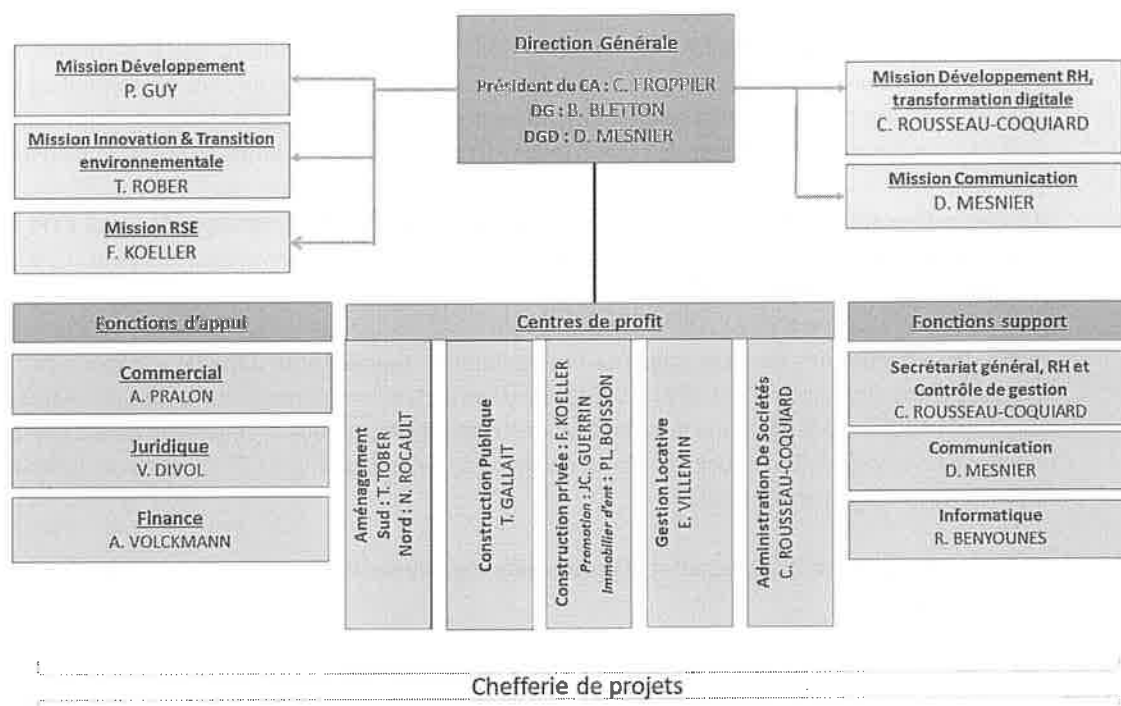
Direction Générale

Président du CA : C. FROPPIER
DG : B. BLETTON
DGD : D. MESNIER

Mission Développement
P. GUY

Mission Innovation & Transition environnementale
T. ROBER

Mission RSE
F. KOELLER

Mission Développement RH, transformation digitale
C. ROUSSEAU-COQUIARD

Mission Communication
D. MESNIER

Fonctions d'appui

Commercial
A. PRALON

Juridique
V. DIVOL

Finance
A. VOLCKMANN

Centres de profit

Aménagement
Sud : T. TOBER
Nord : N. ROCAULT

Construction Publique
T. GALLAIT

Construction privée : F. KOELLER
Promotion : JC. GUERRIN
Immobilier d'ent : PL. BOISSON

Gestion Locative
E. VILLEMIN

Administration De Sociétés
C. ROUSSEAU-COQUIARD

Fonctions support

Secrétariat général, RH et Contrôle de gestion
C. ROUSSEAU-COQUIARD

Communication
D. MESNIER

Informatique
R. BENYOUNES

Chefferie de projets